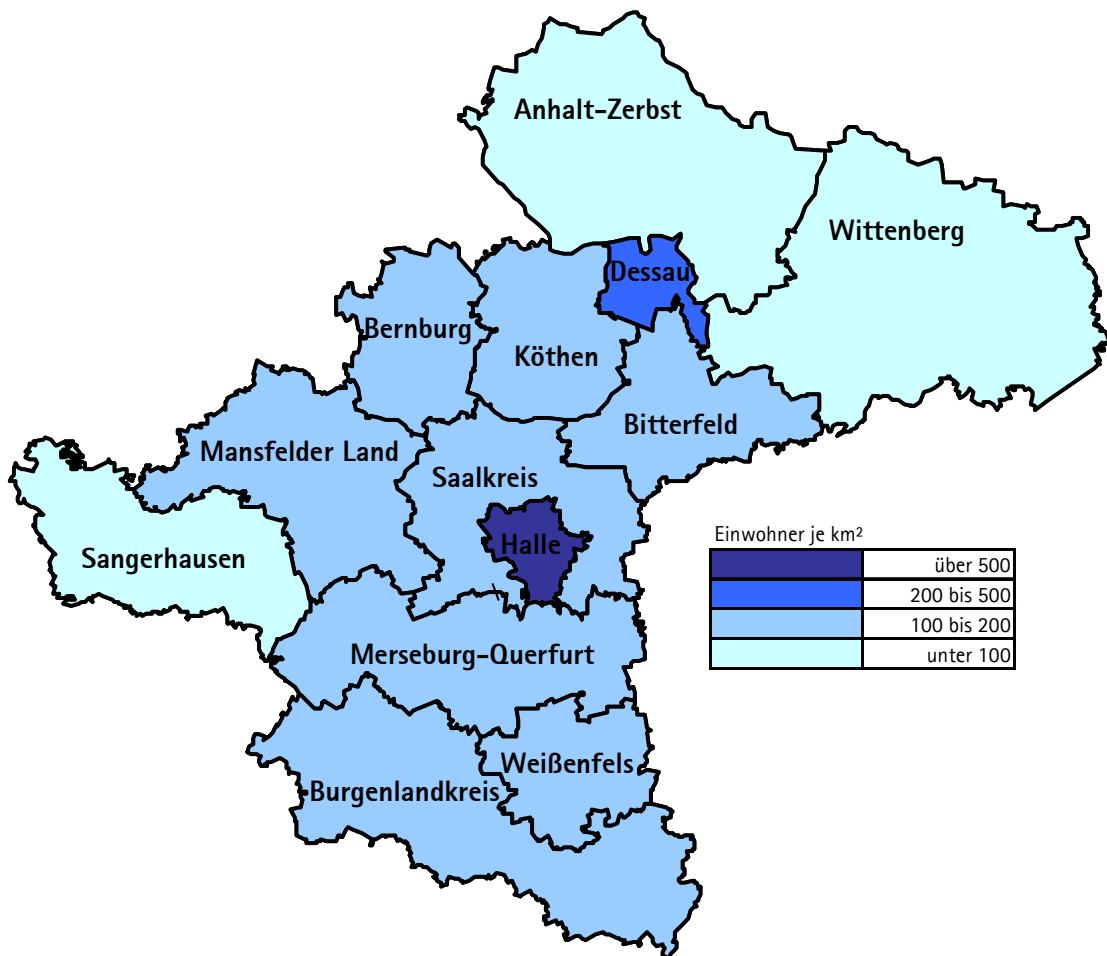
Anhalt-Zerbst

Wittenberg

Dessau

Bernburg

Köthen

Bitterfeld

Mansfelder Land

Saalkreis

Sangerhausen

Halle

Einwohner je km²

| | |
|---|---|
| | über 500 |
| | 200 bis 500 |
| | 100 bis 200 |
| | unter 100 |

Merseburg-Querfurt

Weißenfels

Burgenlandkreis